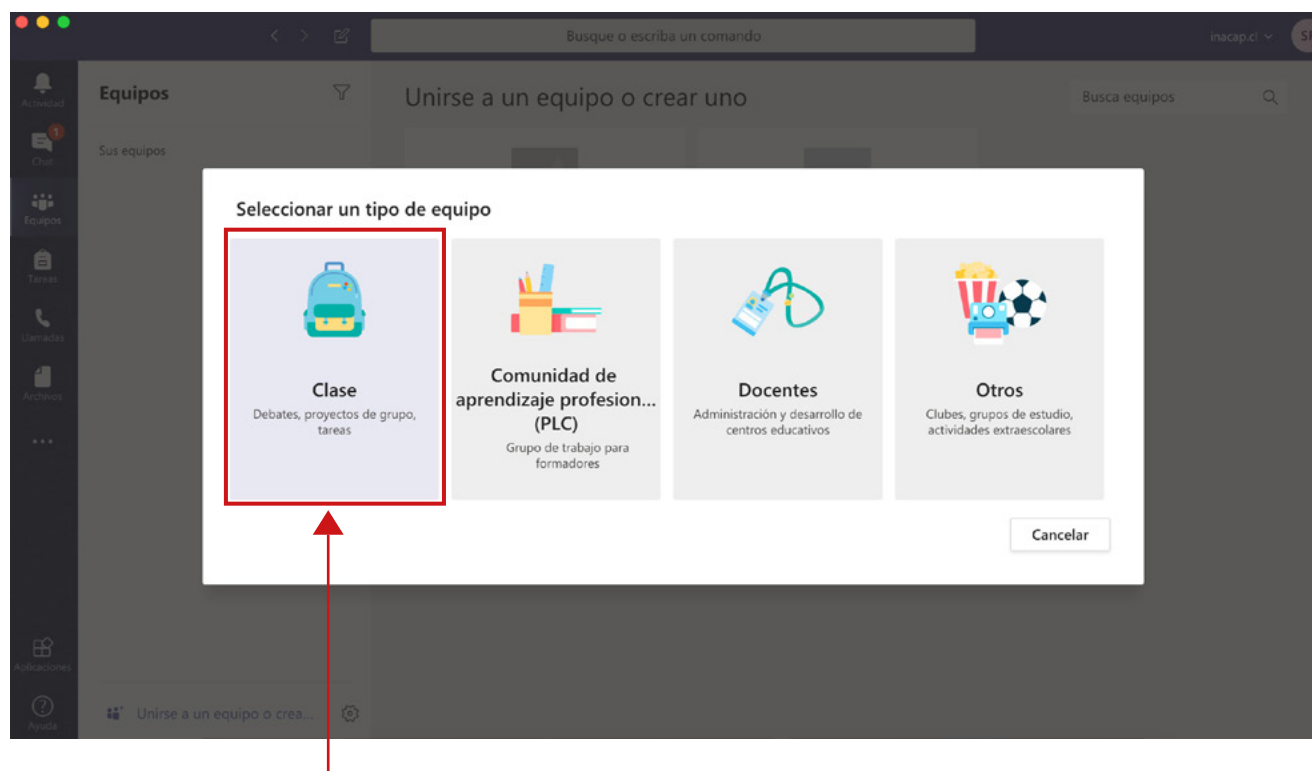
Busque o escriba un comando

inacap.cl

SE

Actividad

1

Chat

Equipos

Tareas

Llamadas

Archivos

...

Aplicaciones

Ayuda

Equipos

Sus equipos

Unirse a un equipo o crea...

Unirse a un equipo o crear uno

Busca equipos

Seleccionar un tipo de equipo

Clase
Debates, proyectos de grupo, tareas

Comunidad de aprendizaje profesion... (PLC)
Grupo de trabajo para formadores

Docentes
Administración y desarrollo de centros educativos

Otros
Clubes, grupos de estudio, actividades extraescolares

Cancelar